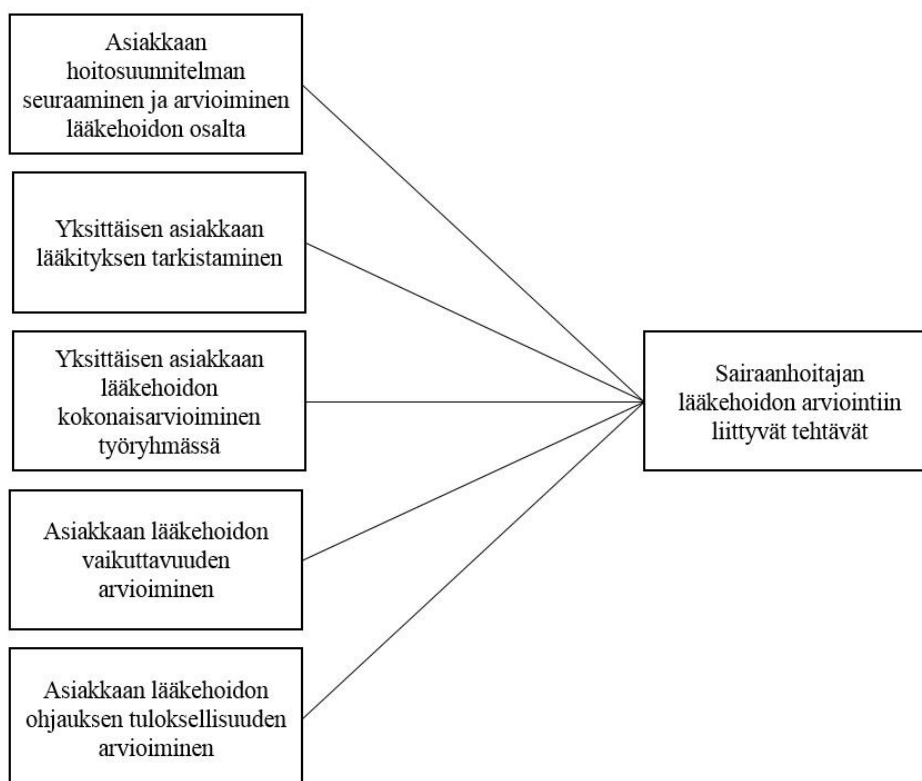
Asiakkaan hoitosuunnitelman seuraaminen ja arvioiminen lääkehoidon osalta

Yksittäisen asiakkaan lääkityksen tarkistaminen

Yksittäisen asiakkaan lääkehoidon kokonaisarvioiminen työryhmässä

Asiakkaan lääkehoidon vaikuttavuuden arvioiminen

Asiakkaan lääkehoidon ohjauksen tuloksellisuuden arvioiminen

Sairaanhoitajan lääkehoidon arviointiin liittyvät tehtävät